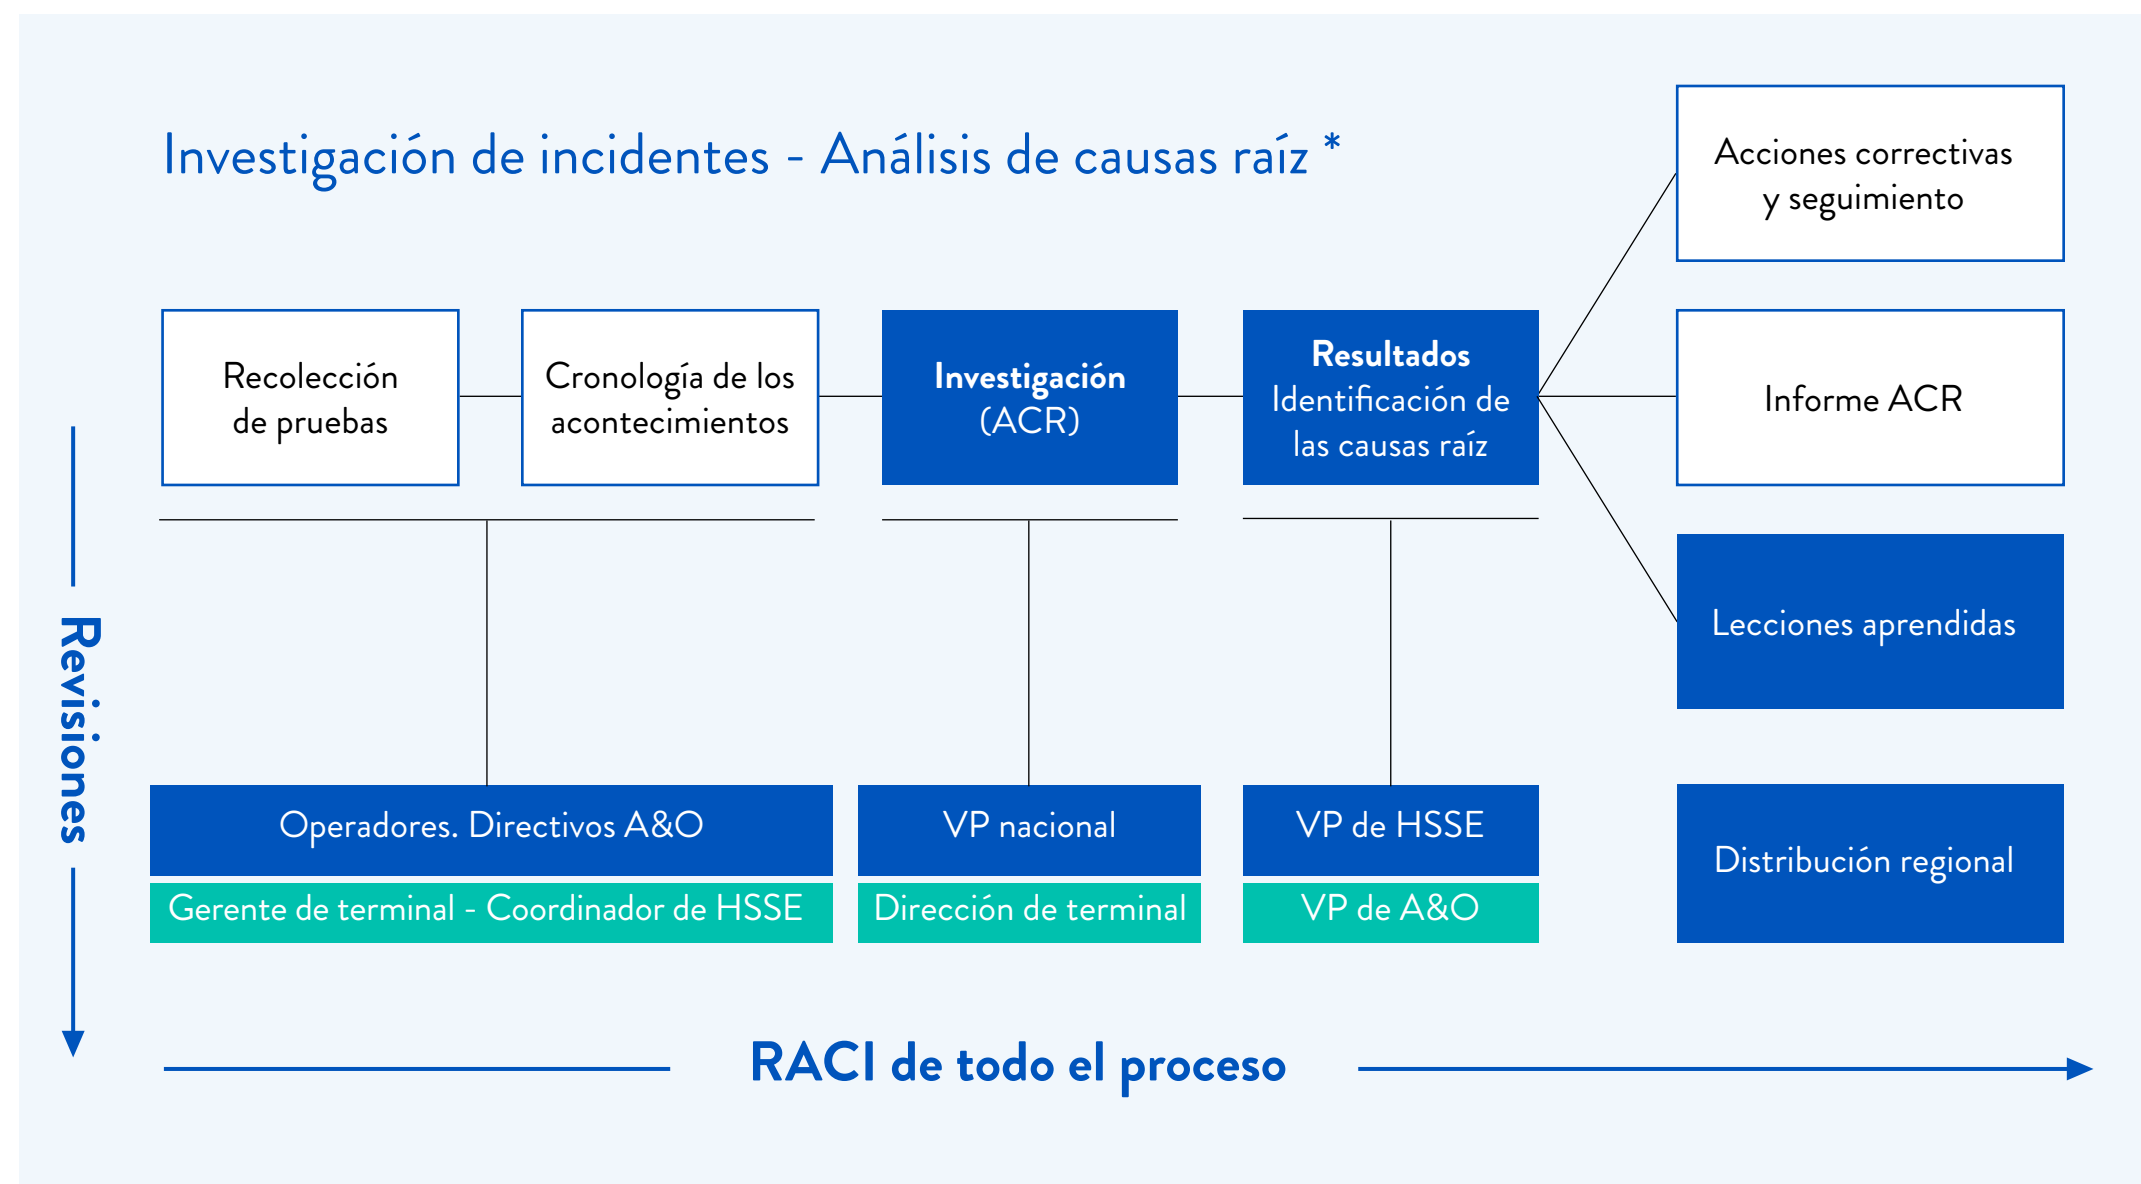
Investigación de incidentes - Análisis de causas raíz *

Recolección de pruebas

Cronología de los acontecimientos

Investigación (ACR)

Resultados
Identificación de las causas raíz

Acciones correctivas y seguimiento

Informe ACR

Lecciones aprendidas

Revisiones

Operadores. Directivos A&O

Gerente de terminal - Coordinador de HSSE

VP nacional

Dirección de terminal

VP de HSSE

VP de A&O

Distribución regional

RACI de todo el proceso